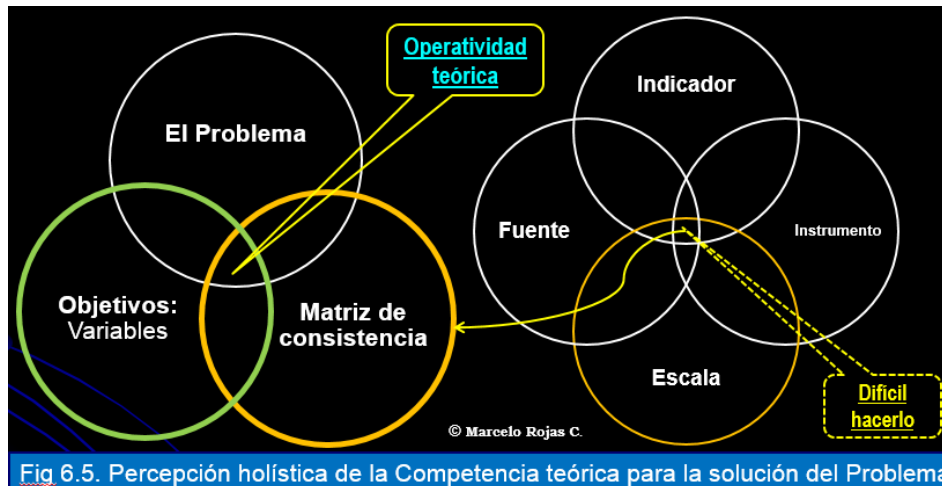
Operatividad teórica

El Problema

Objetivos: Variables

Matriz de consistencia

Indicador

Fuente

Instrumento

Escala

Difícil hacerlo

© Marcelo Rojas C.

Fig 6.5. Percepción holística de la Competencia teórica para la solución del Problema